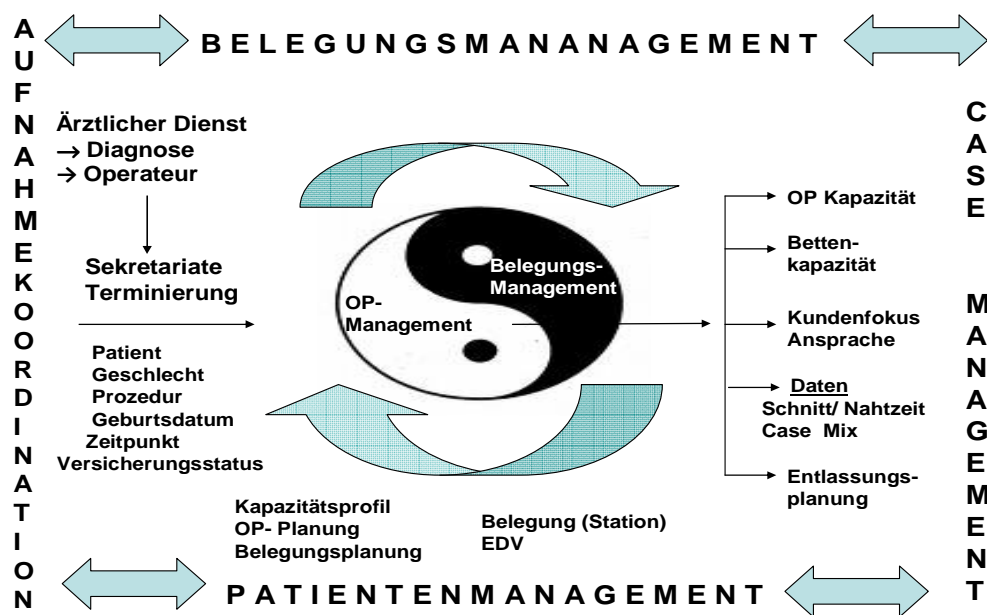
AUFNAHMEKOORDINATION

B E L E G U N G S M A N A N A G E M E N T

CASE MANAGEMENT

Ärztlicher Dienst
→ Diagnose
→ Operateur

Sekretariate
Terminierung

Patient
Geschlecht
Prozedur
Geburtsdatum
Zeitpunkt
Versicherungsstatus

OP-Management

Belegungs-Management

OP Kapazität

Betten-kapazität

Kundenfokus
Ansprache

Daten
Schnitt/ Nahtzeit
Case Mix

Entlassungs-planung

Kapazitätsprofil
OP- Planung
Belegungsplanung

Belegung (Station)
EDV

P A T I E N T E N M A N A G E M E N T